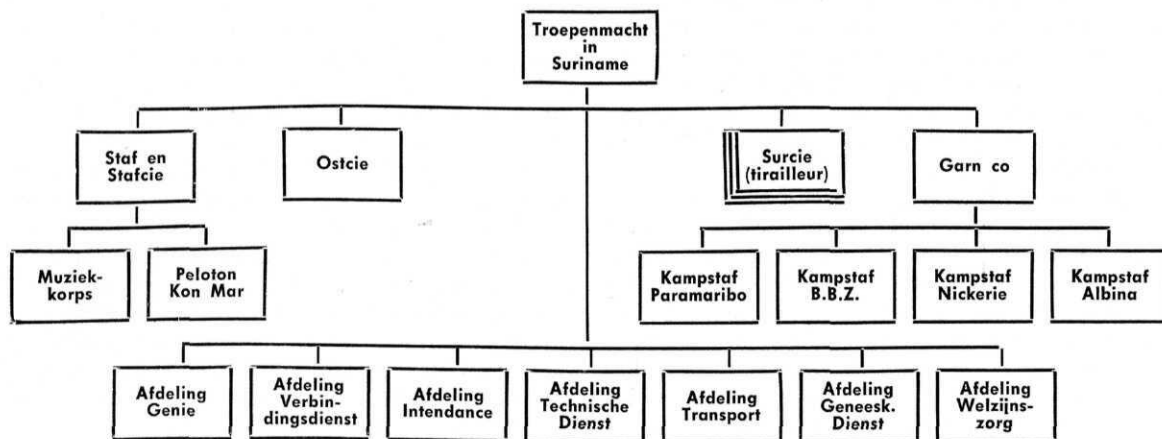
Troepenmacht in Suriname

Staf en Stafcie

Ostcie

Surcie (tirailleur)

Garn co

Muziekkorps

Peloton Kon Mar

Kampstaf Paramaribo

Kampstaf B.B.Z.

Kampstaf Nickerie

Kampstaf Albina

Afdeling Genie

Afdeling Verbindingsdienst

Afdeling Intendance

Afdeling Technische Dienst

Afdeling Transport

Afdeling Geneesk. Dienst

Afdeling Welzijnszorg